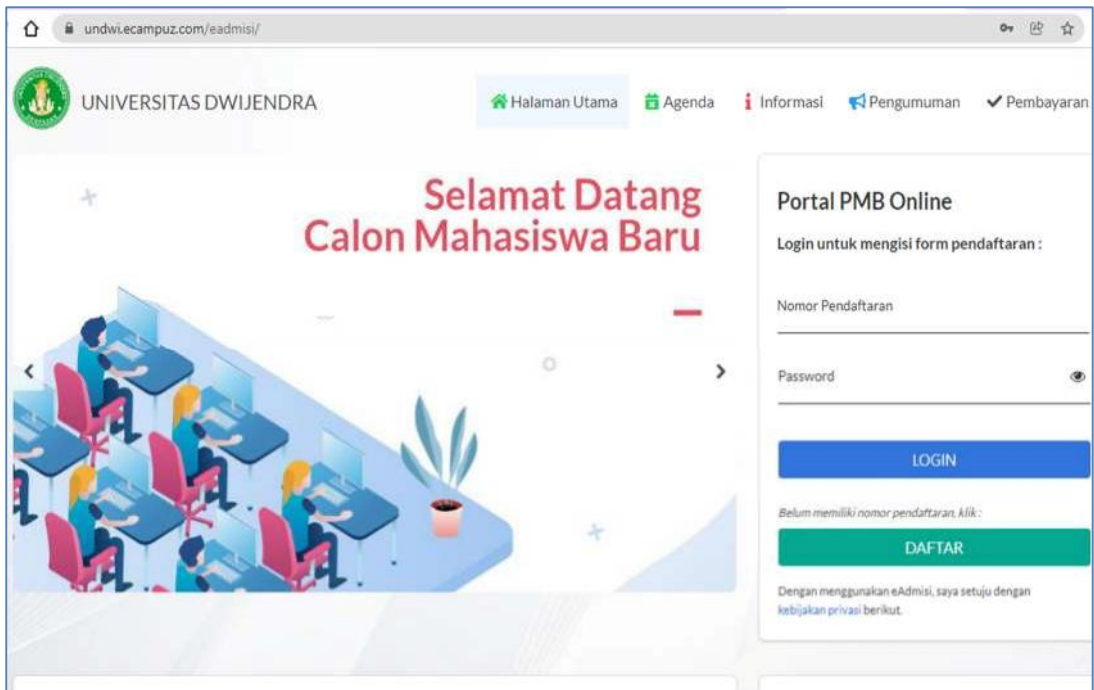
undwi.ecampuz.com/eadmisi/

UNIVERSITAS DWIJENDRA

Halaman Utama Agenda Informasi Pengumuman Pembayaran

Selamat Datang
Calon Mahasiswa Baru

Portal PMB Online

Login untuk mengisi form pendaftaran :

Nomor Pendaftaran

Password

LOGIN

Belum memiliki nomor pendaftaran, klik :

DAFTAR

Dengan menggunakan eAdmisi, saya setuju dengan kebijakan privasi berikut.